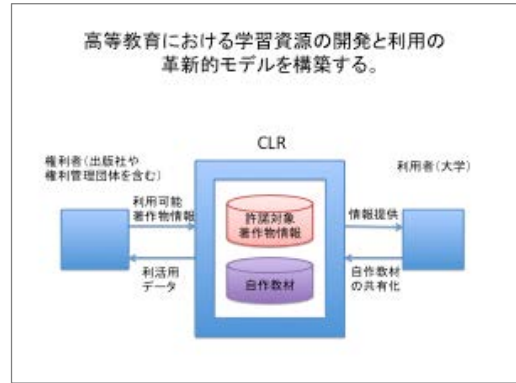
高等教育における学習資源の開発と利用の革新的モデルを構築する。

CLR

権利者（出版社や権利管理団体を含む）

利用可能著作物情報

利活用データ

許諾対象著作物情報

自作教材

情報提供

自作教材の共有化

利用者（大学）